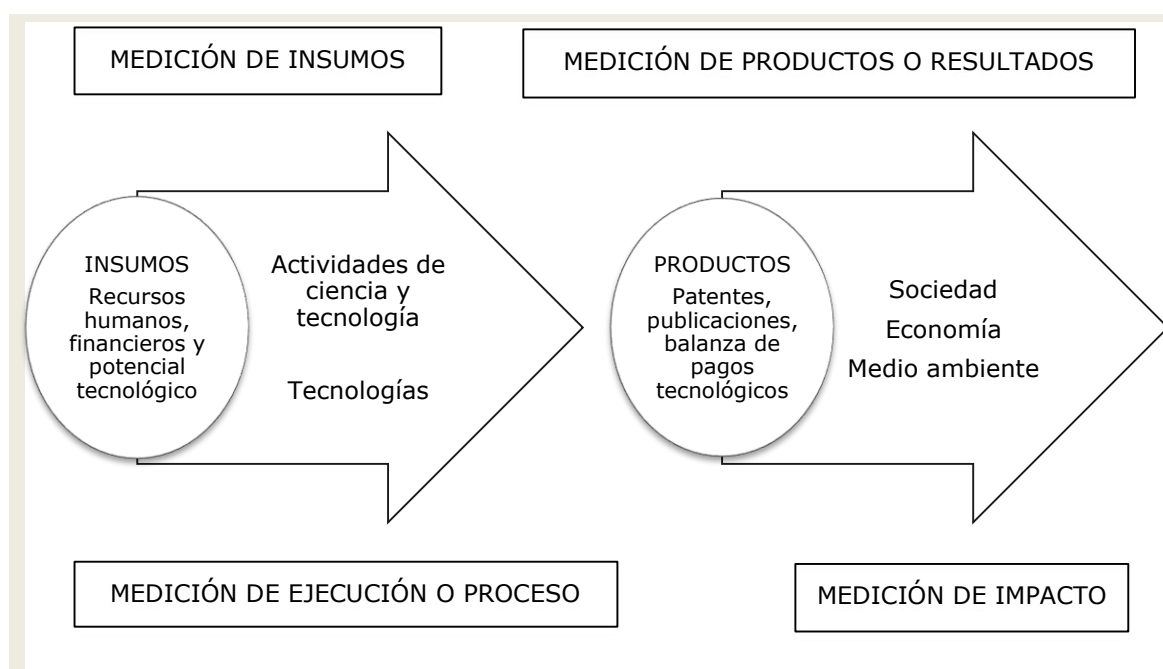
MEDICIÓN DE INSUMOS

MEDICIÓN DE PRODUCTOS O RESULTADOS

INSUMOS
Recursos humanos, financieros y potencial tecnológico

Actividades de ciencia y tecnología

Tecnologías

PRODUCTOS
Patentes, publicaciones, balanza de pagos tecnológicos

Sociedad
Economía
Medio ambiente

MEDICIÓN DE EJECUCIÓN O PROCESO

MEDICIÓN DE IMPACTO